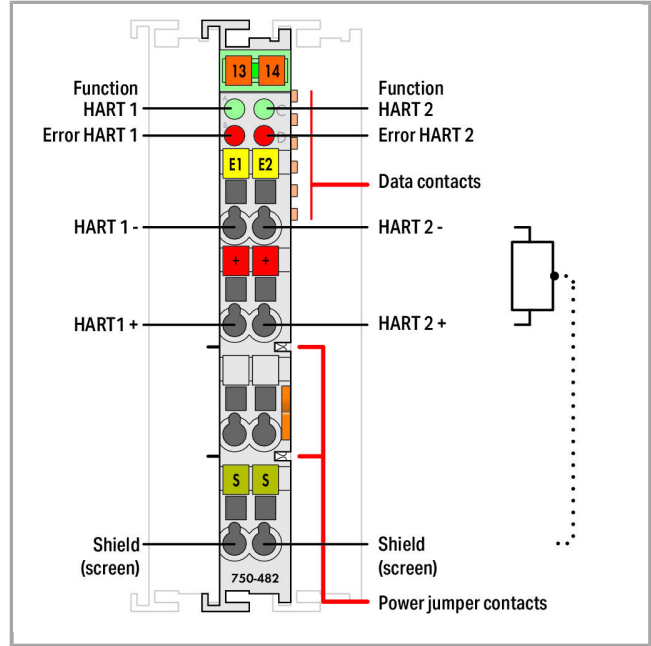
13 14

Function HART 1

Error HART 1

Function HART 2

Error HART 2

E1 E2

Data contacts

HART 1 -

HART 2 -

+ +

HART1 +

HART 2 +

S S

Shield (screen)

Shield (screen)

750-482

Power jumper contacts